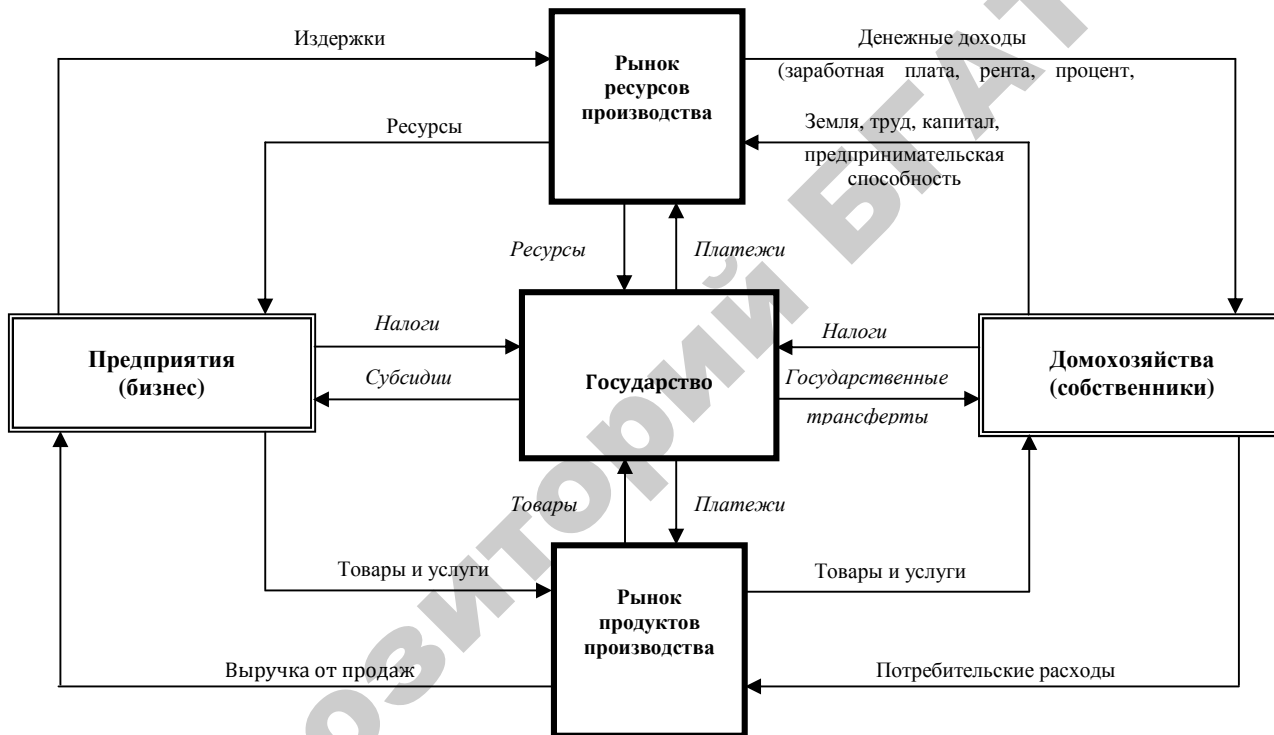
Издержки

Рынок ресурсов производства

Денежные доходы (заработная плата, рента, процент,

Ресурсы

Земля, труд, капитал, предпринимательская способность

Ресурсы

Платежи

Налоги

Налоги

Предприятия (бизнес)

Субсидии

Государство

Государственные трансферты

Домохозяйства (собственники)

Товары

Платежи

Товары и услуги

Рынок продуктов производства

Товары и услуги

Выручка от продаж

Потребительские расходы